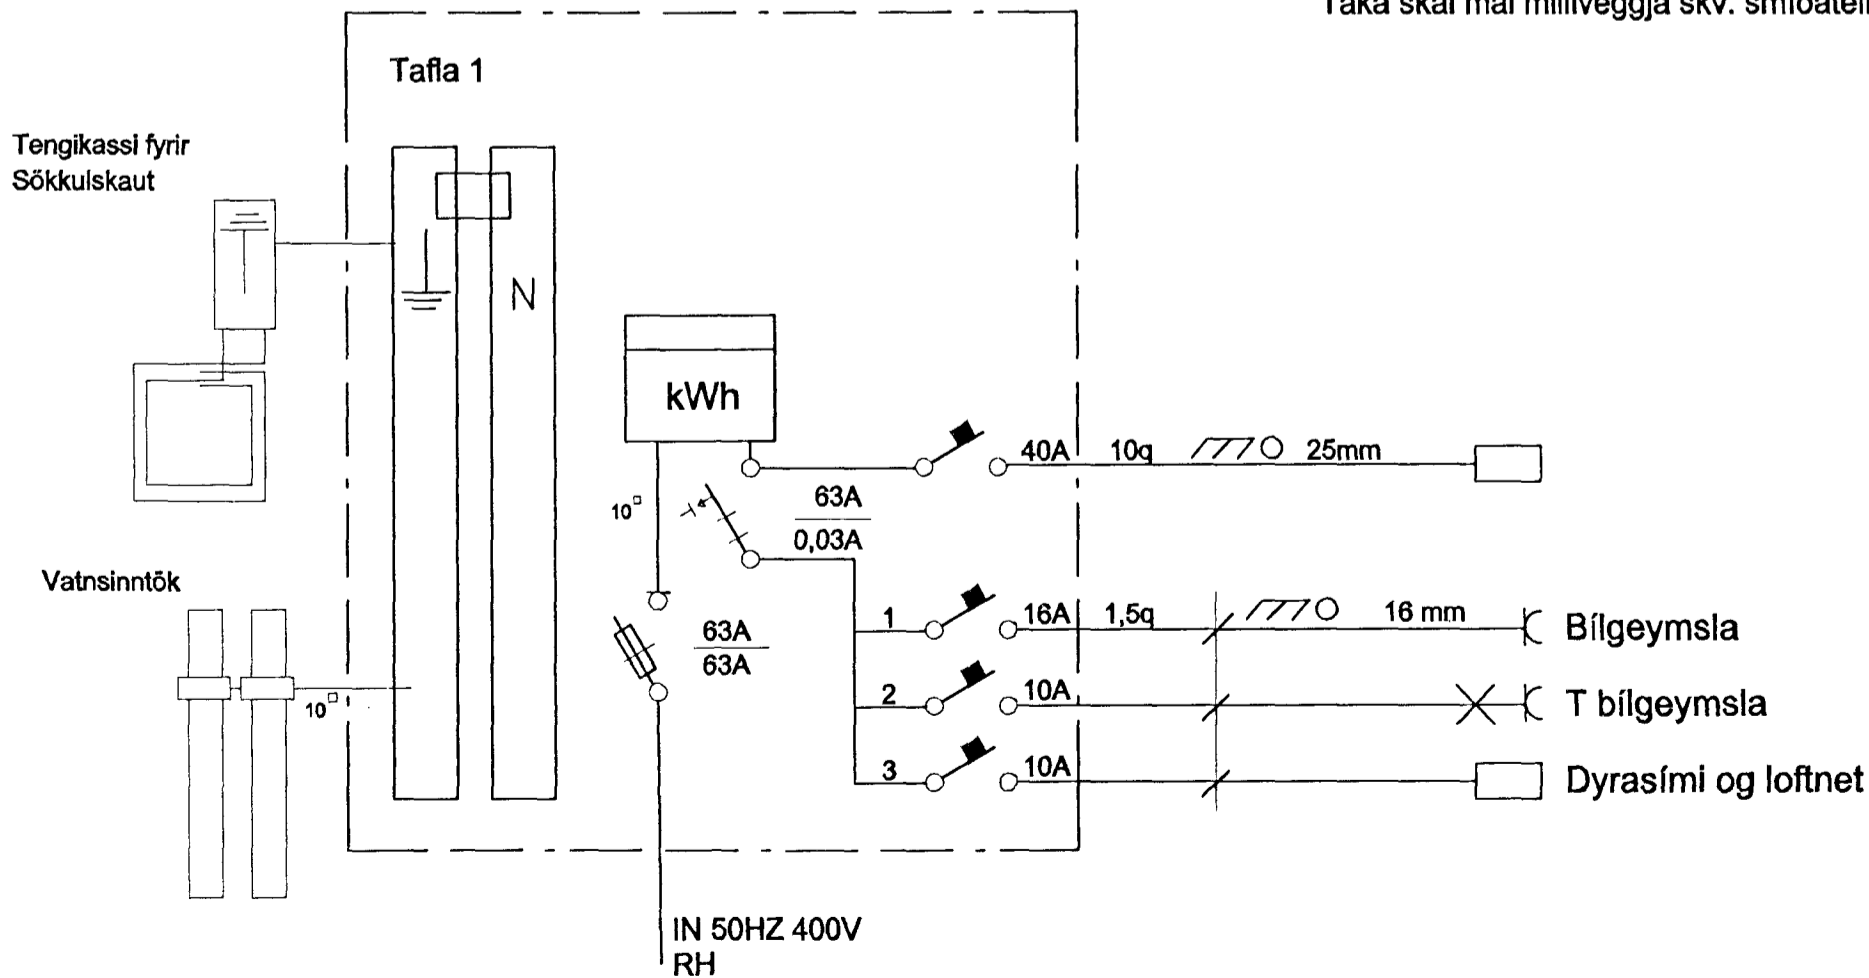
Taka skal mál milliveggja skv. smíðateik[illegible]

Tafla 1

Tengikassi fyrir Sökkulskaut

N

kWh

40A 10q ╱╱╱○ 25mm

$10^{\square}$

63A
0,03A

Vatnsinntök

1 16A 1,5q ╱╱╱○ 16 mm Bílgeymsla

63A
63A

2 10A T bílgeymsla

$10^{\square}$

3 10A Dyrasími og loftnet

IN 50HZ 400V
RH